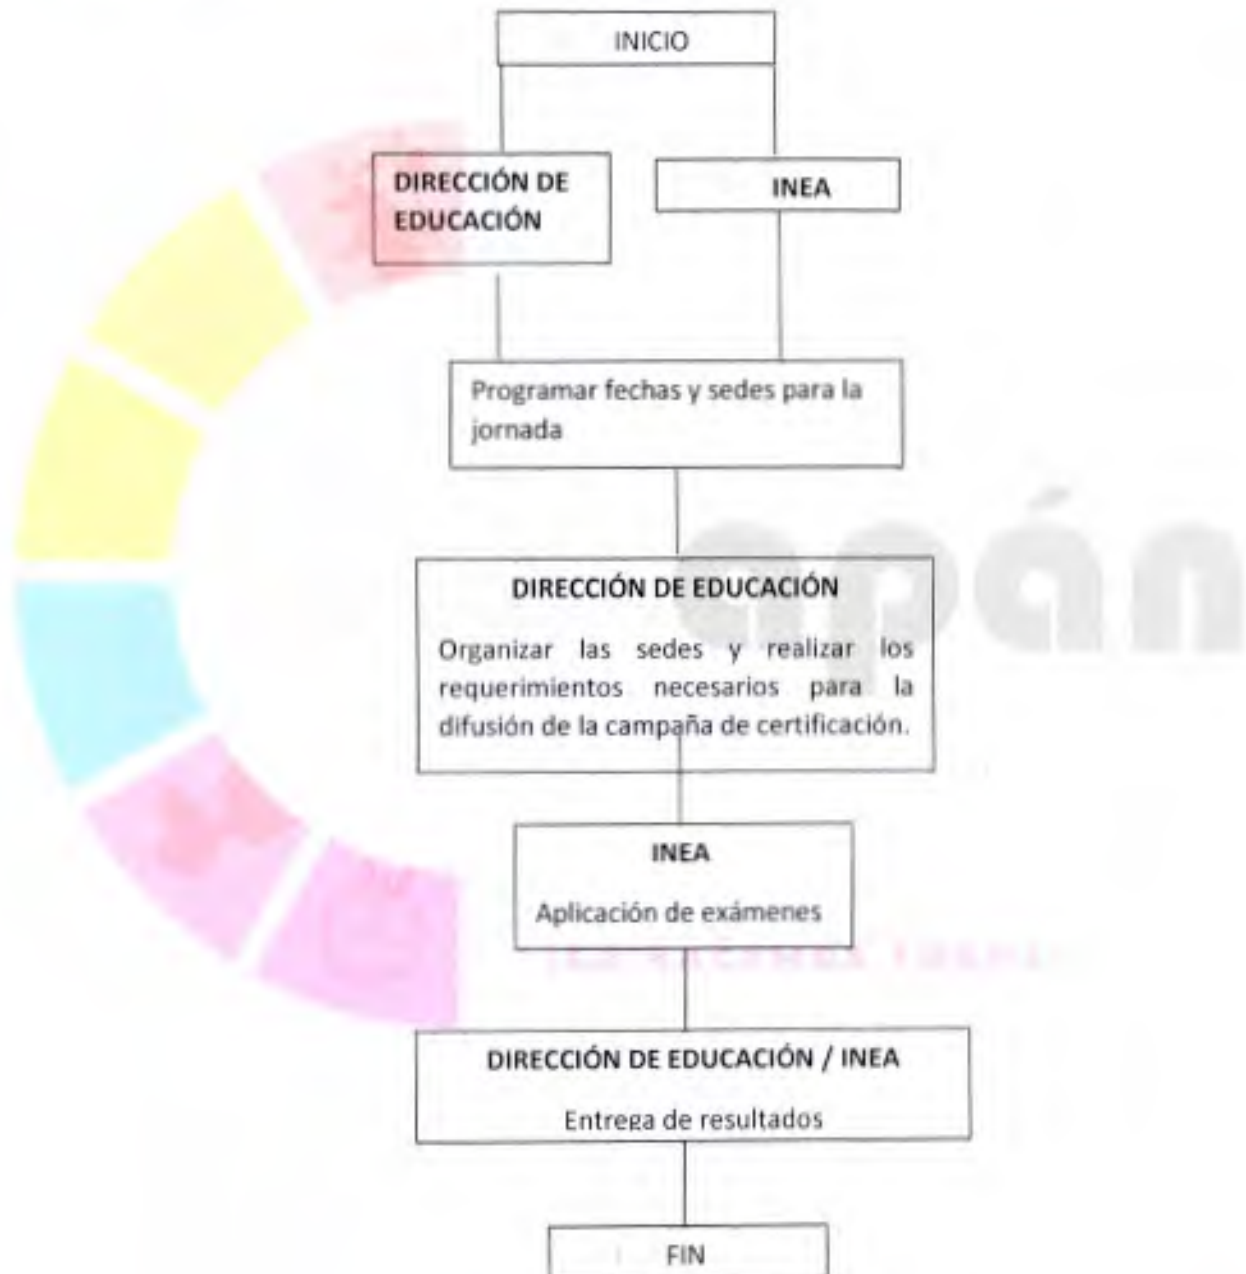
INICIO

DIRECCIÓN DE EDUCACIÓN

INEA

Programar fechas y sedes para la jornada

DIRECCIÓN DE EDUCACIÓN

Organizar las sedes y realizar los requerimientos necesarios para la difusión de la campaña de certificación.

INEA

Aplicación de exámenes

DIRECCIÓN DE EDUCACIÓN / INEA

Entrega de resultados

FIN